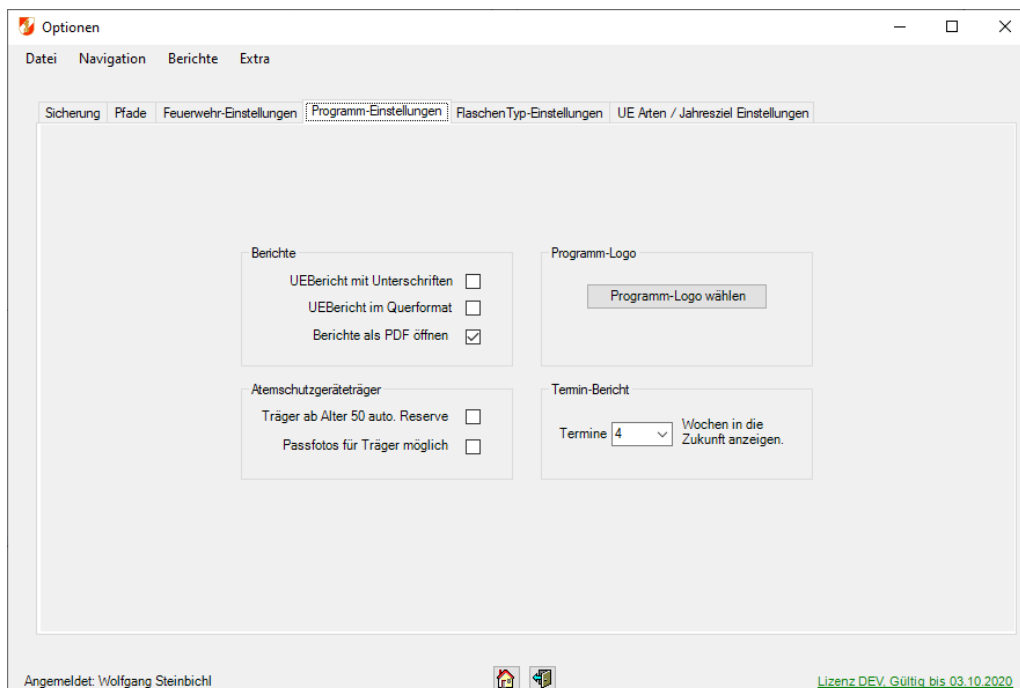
Optionen

Datei Navigation Berichte Extra

Sicherung | Pfade | Feuerwehr-Einstellungen | Programm-Einstellungen | FlaschenTyp-Einstellungen | UE Arten / Jahresziel Einstellungen

Berichte

UEBericht mit Unterschriften

UEBericht im Querformat

Berichte als PDF öffnen

Programm-Logo

Programm-Logo wählen

Atemschutzgeräteträger

Träger ab Alter 50 auto. Reserve

Passfotos für Träger möglich

Termin-Bericht

Termine 4 Wochen in die Zukunft anzeigen.

Angemeldet: Wolfgang Steinbichl

Lizenz DEV, Gültig bis 03.10.2020